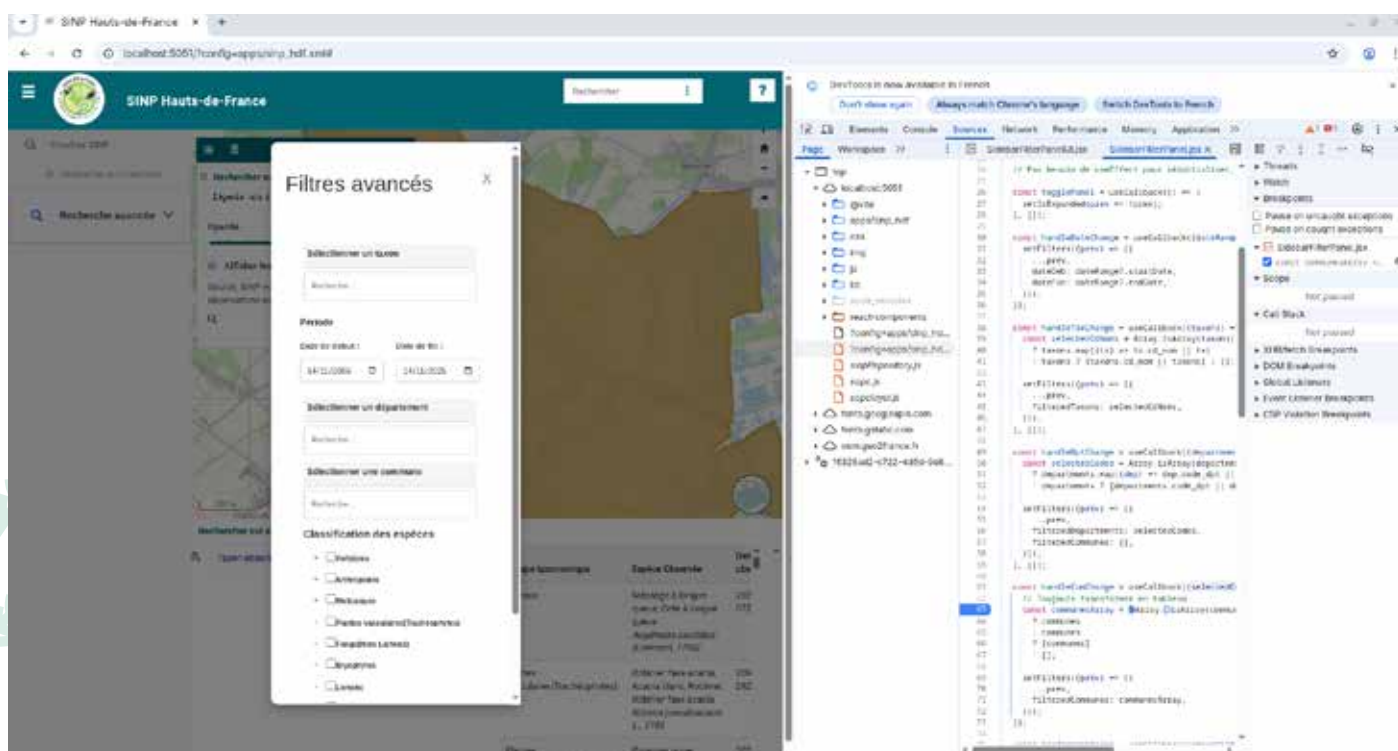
SINP Hauts-de-France

localhost:5051/?config=apps/sinp_hdf.xml#

SINP Hauts-de-France

Rechercher

?

Recherche avancée

Filtres avancés

X

Sélectionner un taxon

Recherche...

Période

Date de début :

Date de fin :

14/11/2000

14/11/2025

Sélectionner un département

Recherche...

Sélectionner une commune

Recherche...

Classification des espèces

Vertébrés

Arthropodes

Mollusques

Plantes vasculaires (Trachéophytes)

Fougères (Lamexx)

Bryophytes

Lichens

Espèce Observée

DevTools is now available in French

Don't show again

Always match Chrome's language

Switch DevTools to French

Elements

Console

Sources

Network

Performance

Memory

Application

Page

Workspace

localhost:5051

@vite

apps/sinp_hdf

css

img

js

src

node_modules

react-components

SidebarFilterPanel.jsx

Threads

Watch

Breakpoints

Pause on uncaught exceptions

Pause on caught exceptions

SidebarFilterPanel.jsx

Scope

Not paused

Call Stack

Not paused

XHR/fetch Breakpoints

DOM Breakpoints

Global Listeners

Event Listener Breakpoints

CSP Violation Breakpoints

const togglePanel = useCallback(() => {

setIsExpanded(prev => !prev);

}, []);

const handleDateChange = useCallback((dateRange

setFilters((prev) => ({

...prev,

dateDeb: dateRange?.startDate,

dateFin: dateRange?.endDate,

}));

}, []);

const handleTaxonChange = useCallback((taxons) =>

const selectedCdNoms = Array.isArray(taxons)

setFilters((prev) => ({

...prev,

filteredTaxons: selectedCdNoms,

}));

}, []);

const handleDeptChange = useCallback((departmen

const selectedCodes = Array.isArray(departme

setFilters((prev) => ({

...prev,

filteredDepartments: selectedCodes,

filteredCommunes: [],

}));

}, []);

const handleComChange = useCallback((selectedC

// Toujours travailler en tableau

const communesArray = Array.isArray(communes

? communes

: communes

? [communes]

: [];

setFilters((prev) => ({

...prev,

filteredCommunes: communesArray,

}));

}, []);